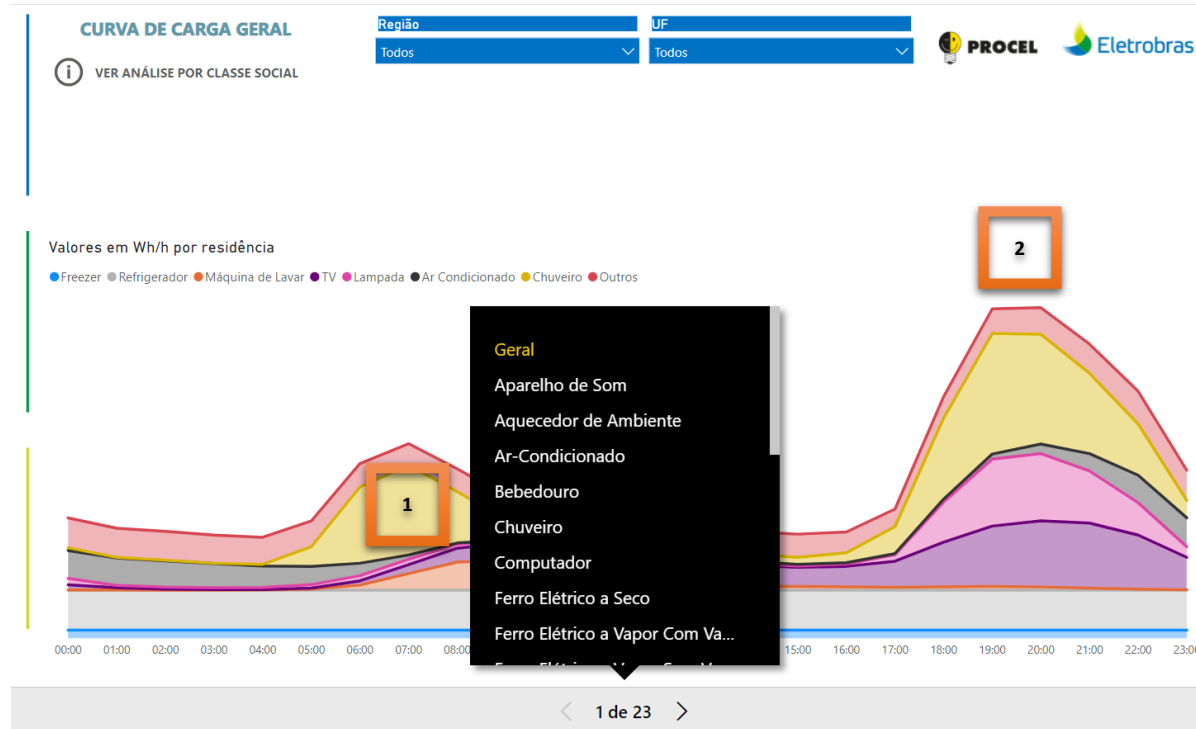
CURVA DE CARGA GERAL

VER ANÁLISE POR CLASSE SOCIAL

Região
Todos

UF
Todos

PROCEL

Eletrobras

2

Valores em Wh/h por residência

Freezer Refrigerador Máquina de Lavar TV Lampada Ar Condicionado Chuveiro Outros

Geral
Aparelho de Som
Aquecedor de Ambiente
Ar-Condicionado
Bebedouro
Chuveiro
Computador
Ferro Elétrico a Seco
Ferro Elétrico a Vapor Com Va...
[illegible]

1

00:00 01:00 02:00 03:00 04:00 05:00 06:00 07:00 08:00 15:00 16:00 17:00 18:00 19:00 20:00 21:00 22:00 23:00

1 de 23